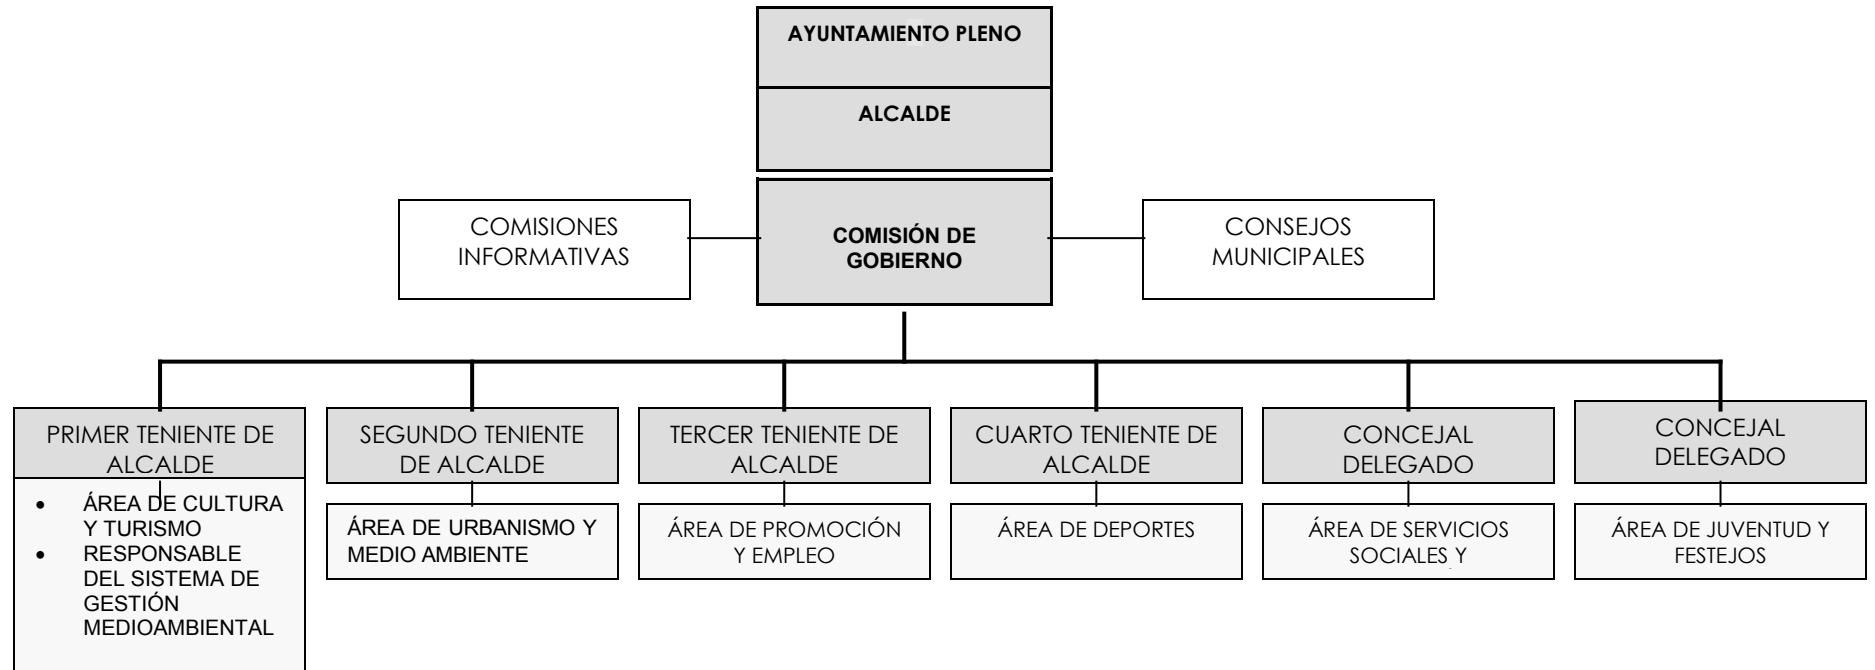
AYUNTAMIENTO PLENO

ALCALDE

COMISIONES INFORMATIVAS

COMISIÓN DE GOBIERNO

CONSEJOS MUNICIPALES

PRIMER TENIENTE DE ALCALDE

- ÁREA DE CULTURA Y TURISMO
- RESPONSABLE DEL SISTEMA DE GESTIÓN MEDIOAMBIENTAL

SEGUNDO TENIENTE DE ALCALDE

ÁREA DE URBANISMO Y MEDIO AMBIENTE

TERCER TENIENTE DE ALCALDE

ÁREA DE PROMOCIÓN Y EMPLEO

CUARTO TENIENTE DE ALCALDE

ÁREA DE DEPORTES

CONCEJAL DELEGADO

ÁREA DE SERVICIOS SOCIALES Y

CONCEJAL DELEGADO

ÁREA DE JUVENTUD Y FESTEJOS